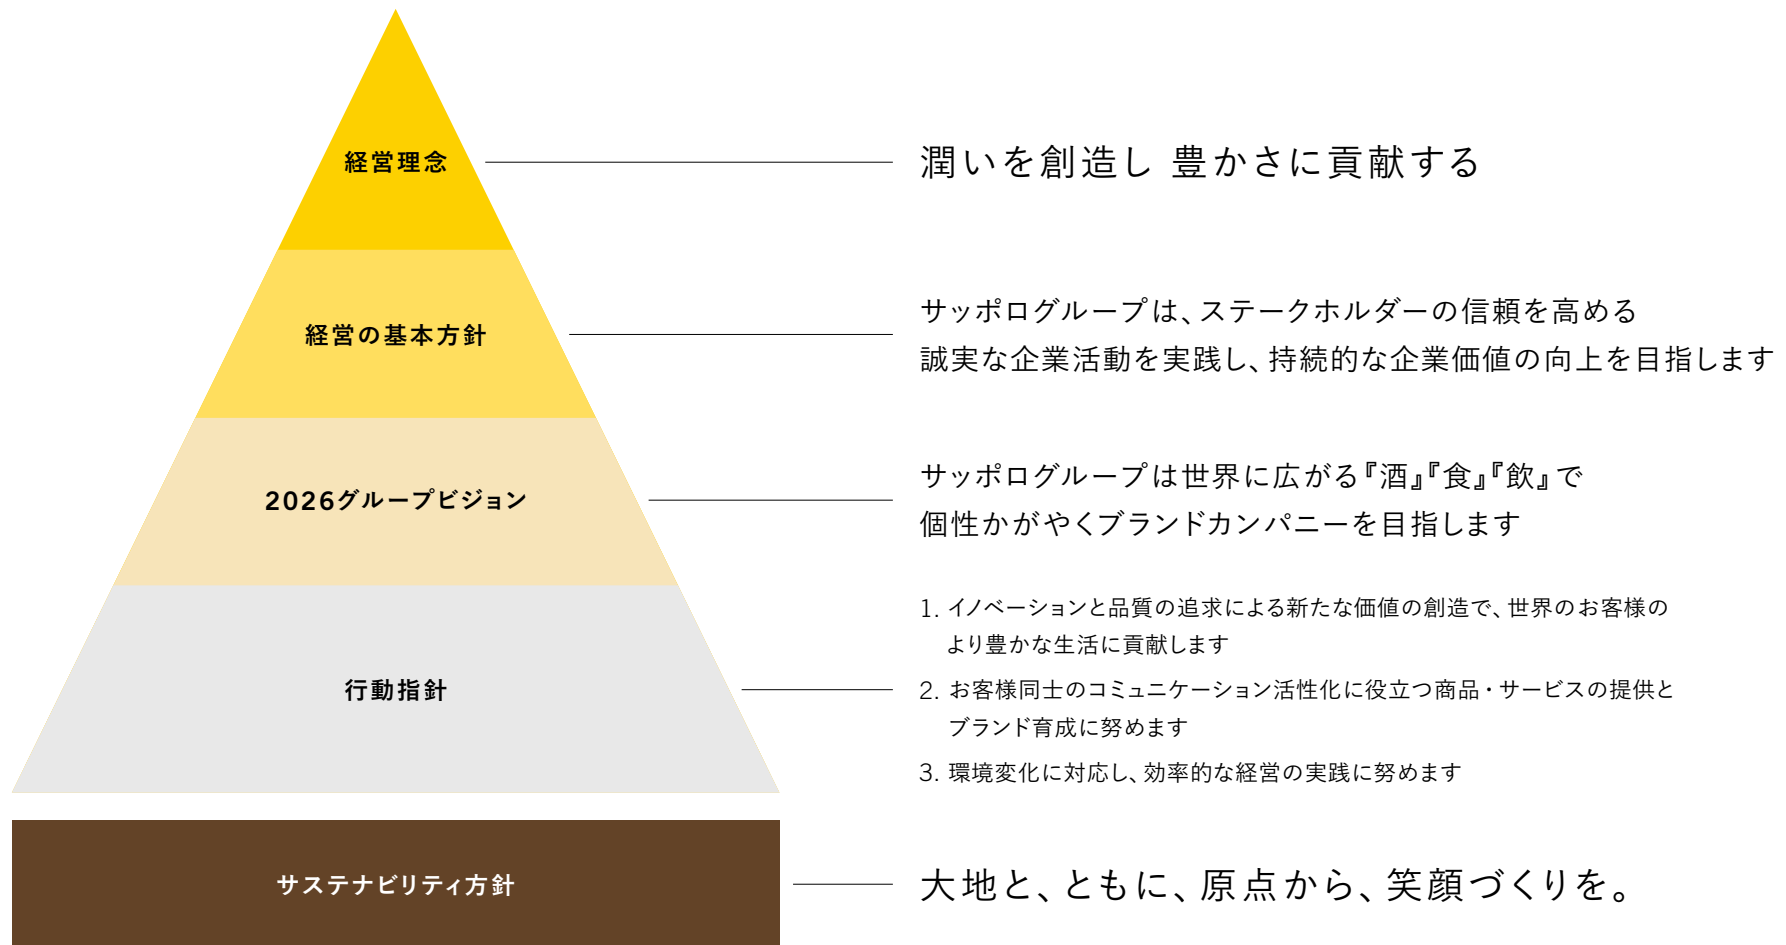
経営理念

潤いを創造し 豊かさに貢献する

経営の基本方針

サッポログループは、ステークホルダーの信頼を高める
誠実な企業活動を実践し、持続的な企業価値の向上を目指します

2026グループビジョン

サッポログループは世界に広がる『酒』『食』『飲』で
個性かがやくブランドカンパニーを目指します

行動指針

1. イノベーションと品質の追求による新たな価値の創造で、世界のお客様のより豊かな生活に貢献します

2. お客様同士のコミュニケーション活性化に役立つ商品・サービスの提供とブランド育成に努めます

3. 環境変化に対応し、効率的な経営の実践に努めます

サステナビリティ方針

大地と、ともに、原点から、笑顔づくりを。